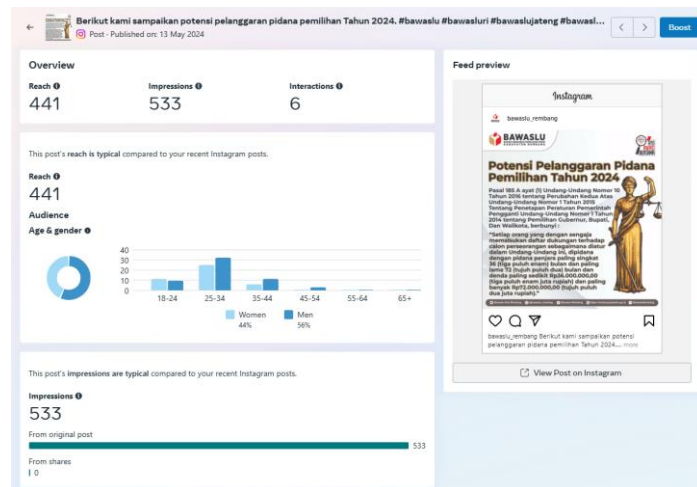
Berikut kami sampaikan potensi pelanggaran pidana pemilihan Tahun 2024. #bawaslu #bawasluri #bawaslujateng #bawasl...
Post · Published on: 13 May 2024

Boost

Overview

Reach
441

Impressions
533

Interactions
6

This post's reach is typical compared to your recent Instagram posts.

Reach
441

Audience

Age & gender

40
30
20
10
0

18-24 25-34 35-44 45-54 55-64 65+

Women
44%

Men
56%

This post's impressions are typical compared to your recent Instagram posts.

Impressions
533

From original post
533

From shares
0

Feed preview

Instagram

bawaslu_rembang

BAWASLU

Potensi Pelanggaran Pidana Pemilihan Tahun 2024

Pasal 185 A ayat (1) Undang-Undang Nomor 10 Tahun 2016 tentang Perubahan Kedua Atas Undang-Undang Nomor 1 Tahun 2015 Tentang Penetapan Peraturan Pemerintah Pengganti Undang-Undang Nomor 1 Tahun 2014 tentang Pemilihan Gubernur, Bupati, Dan Walikota, berbunyi :

"Setiap orang yang dengan sengaja memalsukan daftar dukungan terhadap calon perseorangan sebagaimana diatur dalam Undang-Undang ini, dipidana dengan pidana penjara paling singkat 36 (tiga puluh enam) bulan dan paling lama 72 (tujuh puluh dua) bulan dan denda paling sedikit Rp36.000.000,00 (tiga puluh enam juta rupiah) dan paling banyak Rp72.000.000,00 (tujuh puluh dua juta rupiah)."

bawaslu_rembang Berikut kami sampaikan potensi pelanggaran pidana pemilihan Tahun 2024.... more

View Post on Instagram